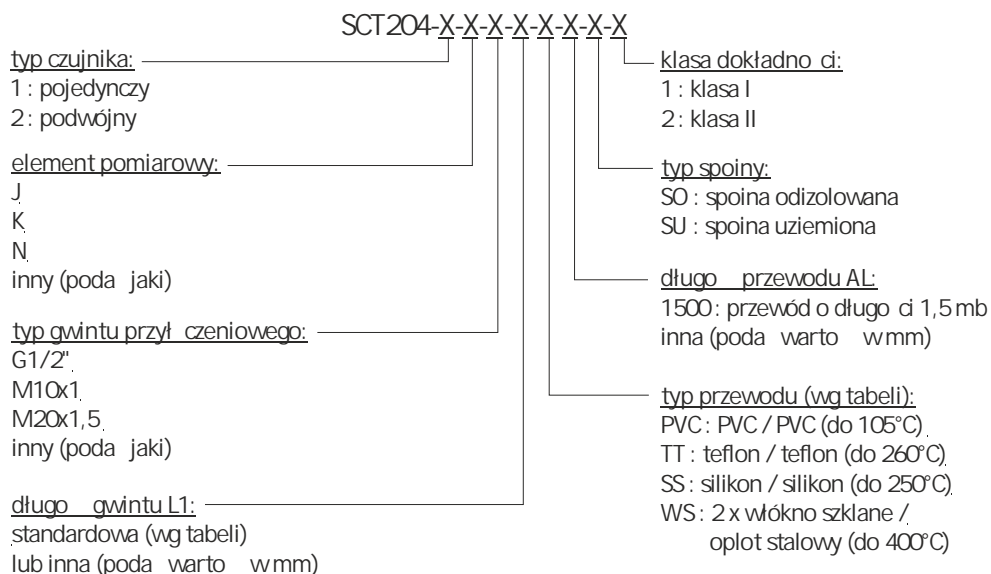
SCT204-X-X-X-X-X-X-X-X

typ czujnika:
1 : pojedynczy
2 : podwójny

element pomiarowy:
J
K
N
inny (poda jaki)

typ gwintu przył czeniowego:
G1/2"
M10x1
M20x1,5
inny (poda jaki)

długo gwintu L1:
standardowa (wg tabeli)
lub inna (poda warto w mm)

klasa dokładno ci:
1 : klasa I
2 : klasa II

typ spoiny:
SO : spoina odizolowana
SU : spoina uziemiona

długo przewodu AL:
1500 : przewód o długo ci 1,5 mb
inna (poda warto w mm)

typ przewodu (wg tabeli):
PVC : PVC / PVC (do 105°C)
TT : teflon / teflon (do 260°C)
SS : silikon / silikon (do 250°C)
WS : 2 x włókno szklane / oplot stalowy (do 400°C)